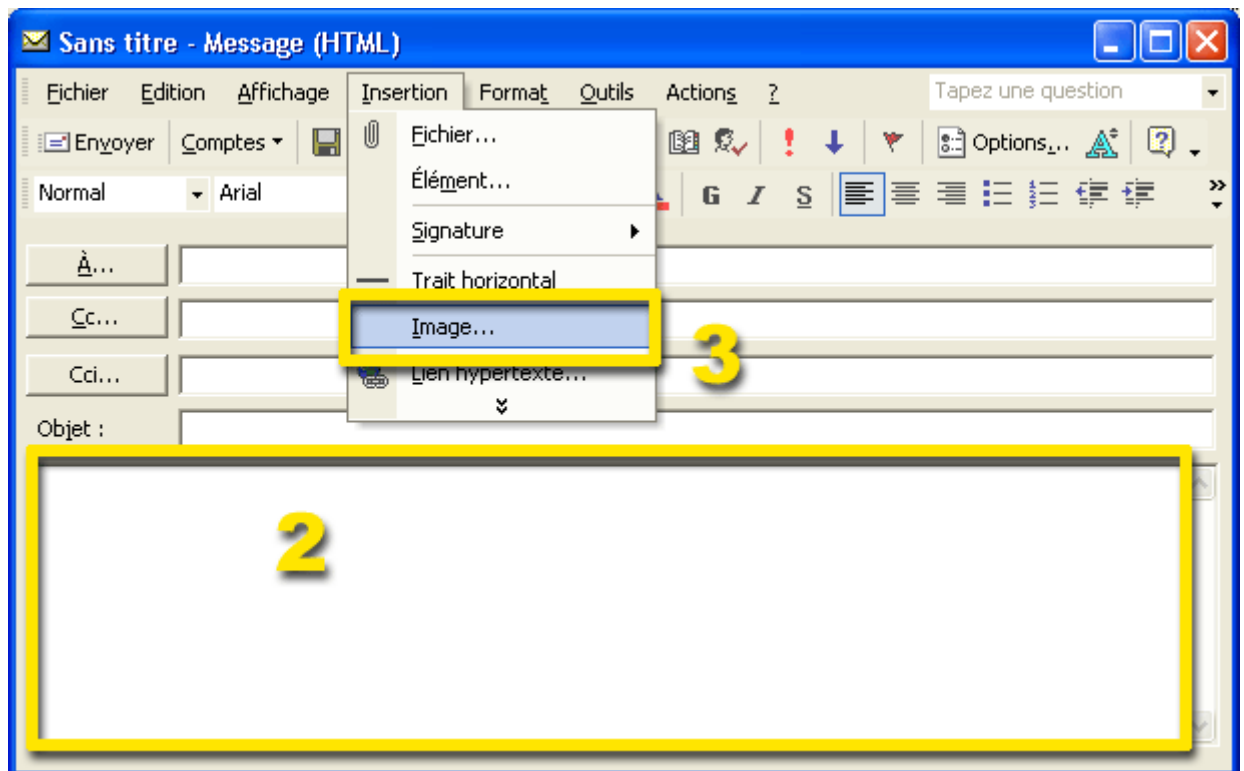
Sans titre - Message (HTML)

Fichier Edition Affichage Insertion Format Outils Actions ?

Tapez une question

Envoyer Comptes Options... 

Normal Arial G I S

Fichier...
Élément...
Signature
Trait horizontal
Image...
Lien hypertexte...

À...
Cc...
Cci...
Objet :

3

2